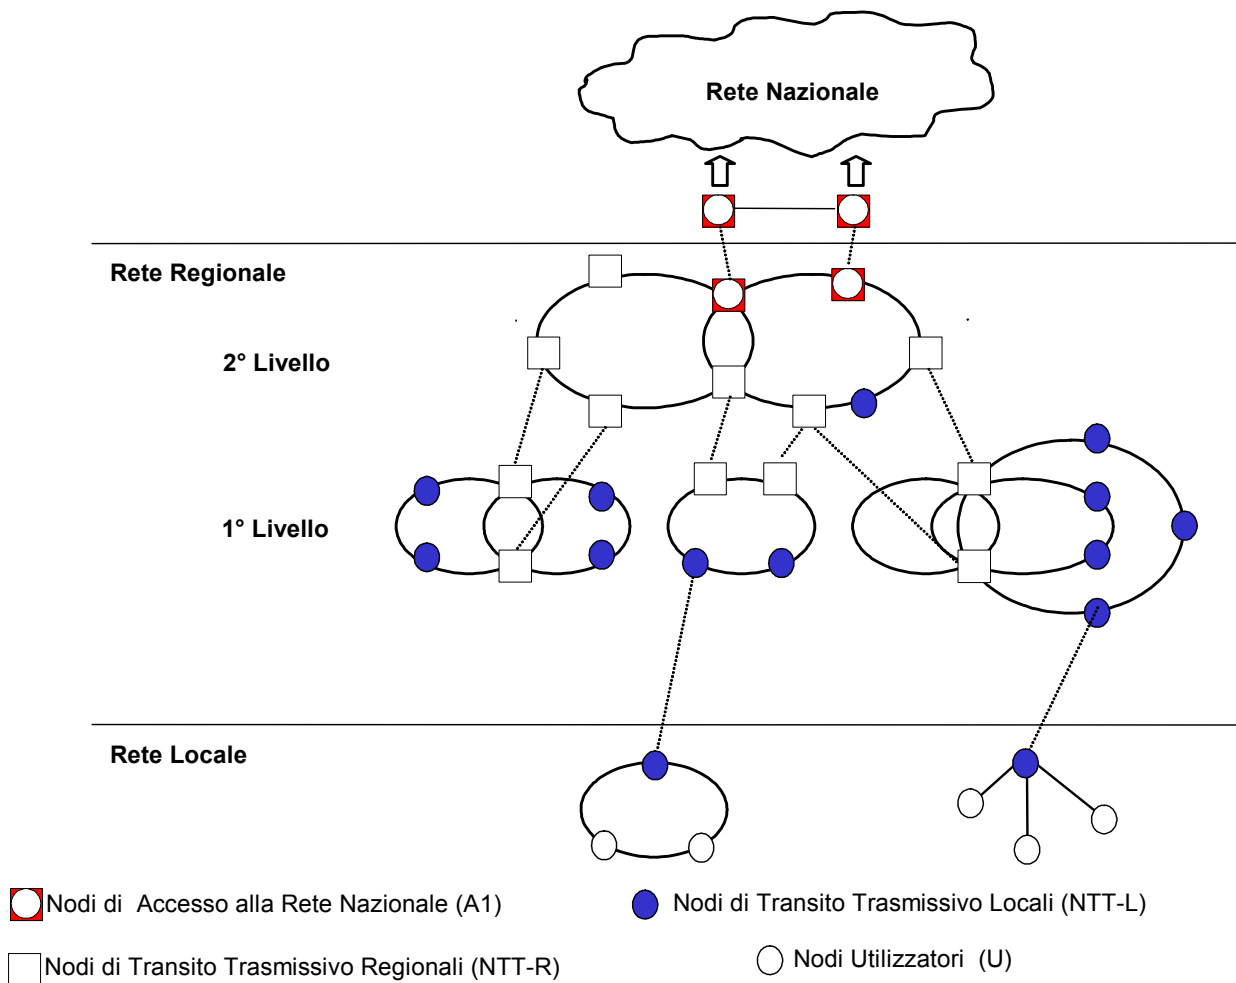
Rete Nazionale

Rete Regionale

2° Livello

1° Livello

Rete Locale

Nodi di Accesso alla Rete Nazionale (A1)

Nodi di Transito Trasmissivo Locali (NTT-L)

Nodi di Transito Trasmissivo Regionali (NTT-R)

Nodi Utilizzatori (U)